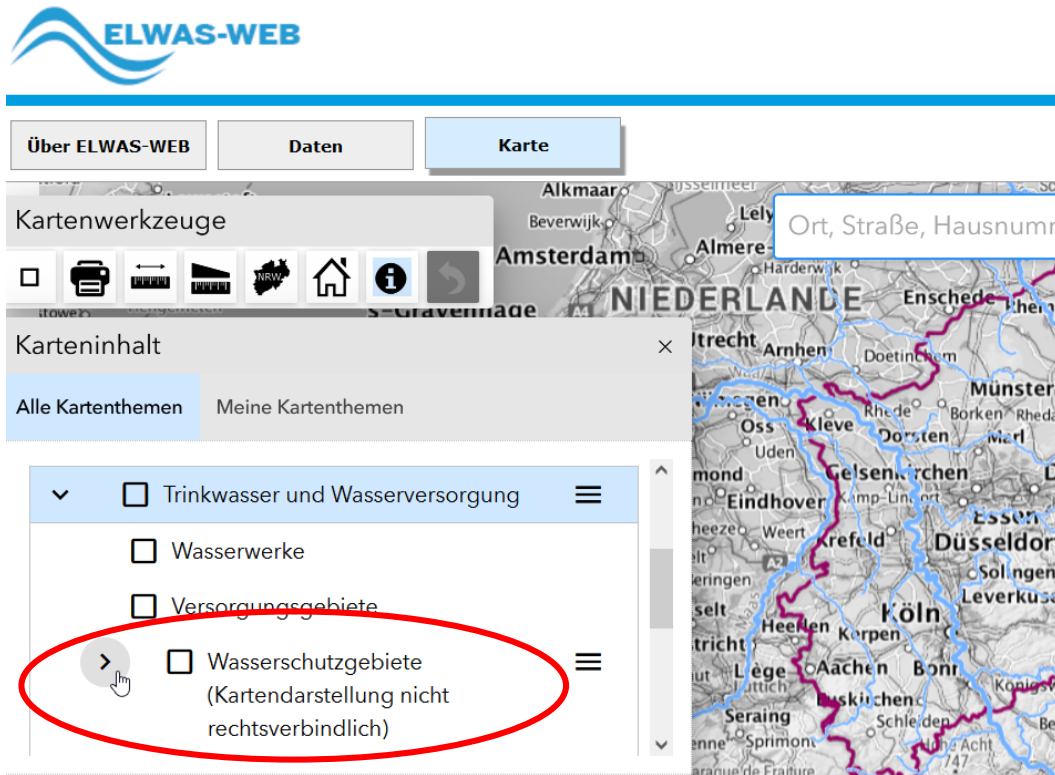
ELWAS-WEB

Über ELWAS-WEB

Daten

Karte

Kartenwerkzeuge

NRW

Ort, Straße, Hausnumm

Karteninhalt

×

Alle Kartenthemen

Meine Kartenthemen

Trinkwasser und Wasserversorgung

Wasserwerke

Versorgungsgebiete

Wasserschutzgebiete (Kartendarstellung nicht rechtsverbindlich)

Alkmaar
Beverwijk
Amsterdam
Almere
Harderwijk
NIEDERLANDE
Enschede
s-Gravenhage
Utrecht
Arnhem
Doetinchem
Münster
Rhede
Borken
Oss
Kleve
Dorsten
Uden
Gelsenkirchen
Eindhoven
Kamp-Lintfort
Essen
Weert
Krefeld
Düsseldorf
Solingen
Leverkusen
Heerlen
Kerpen
Köln
Aachen
Bonn
Liège
Euskirchen
Schleiden
Seraing
Sprimont